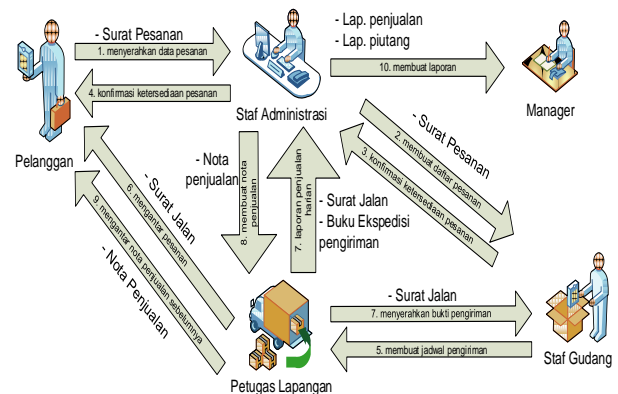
- Surat Pesanan
1. menyerahkan data pesanan
4. konfirmasi ketersediaan pesanan
Pelanggan
Staf Administrasi
- Lap. penjualan
- Lap. piutang
10. membuat laporan
Manager
- Surat Pesanan
2. membuat daftar pesanan
3. konfirmasi ketersediaan pesanan
- Nota penjualan
8. membuat nota penjualan
7. laporan penjualan harian
- Surat Jalan
- Buku Ekspedisi pengiriman
- Surat Jalan
6. mengantar pesanan
9. mengantar nota penjualan sebelumnya
- Nota Penjualan
- Surat Jalan
7. menyerahkan bukti pengiriman
5. membuat jadwal pengiriman
Staf Gudang
Petugas Lapangan